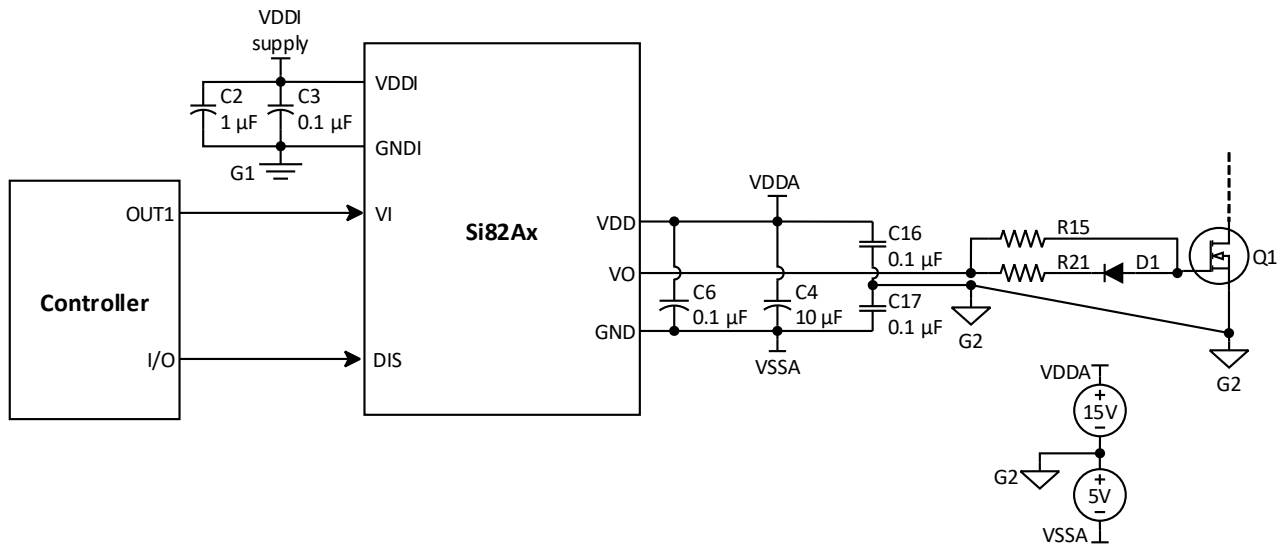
VDDI supply

C2
1 µF

C3
0.1 µF

G1

VDDI

GNDI

VI

DIS

Si82Ax

VDD

VO

GND

Controller

OUT1

I/O

VDDA

C6
0.1 µF

C4
10 µF

VSSA

C16
0.1 µF

C17
0.1 µF

G2

R15

R21

D1

Q1

G2

VDDA

+
15V
−

G2

+
5V
−

VSSA